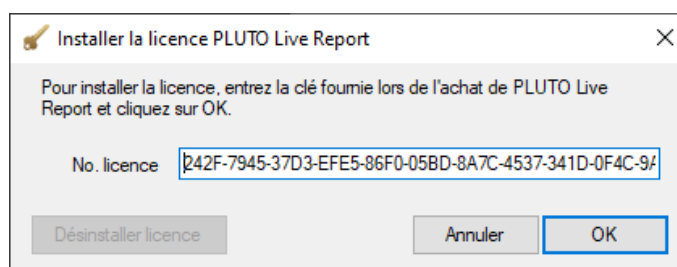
Installer la licence PLUTO Live Report

Pour installer la licence, entrez la clé fournie lors de l'achat de PLUTO Live Report et cliquez sur OK.

No. licence 242F-7945-37D3-EFE5-86F0-05BD-8A7C-4537-341D-0F4C-9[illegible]

Désinstaller licence

Annuler

OK